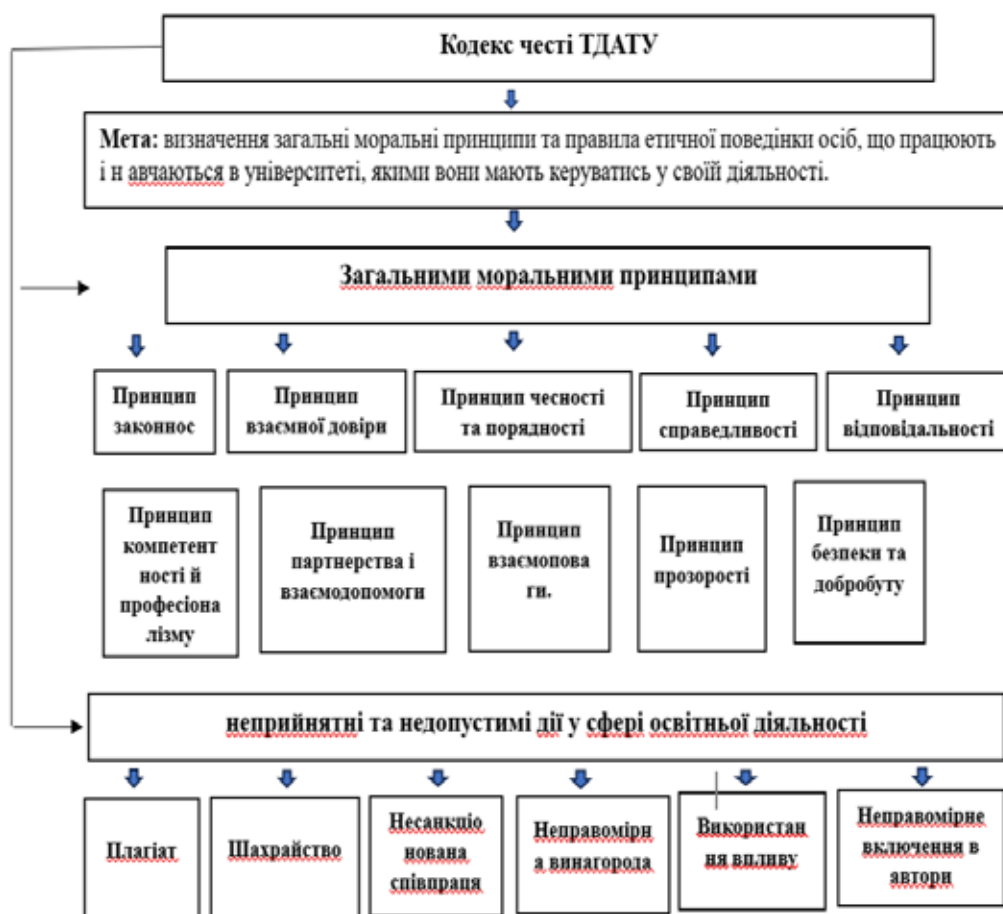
Кодекс честі ТДАТУ

Мета: визначення загальні моральні принципи та правила етичної поведінки осіб, що працюють і н авчаються в університеті, якими вони мають керуватись у своїй діяльності.

Загальними моральними принципами

Принцип законнос

Принцип взаємної довіри

Принцип чесності та порядності

Принцип справедливості

Принцип відповідальності

Принцип компетентності й професіоналізму

Принцип партнерства і взаємодопомоги

Принцип взаємоповаги.

Принцип прозорості

Принцип безпеки та добробуту

неприйнятні та недопустимі дії у сфері освітньої діяльності

Плагіат

Шахрайство

Несанкціонована співпраця

Неправомірна винагорода

Використання впливу

Неправомірне включення в автори